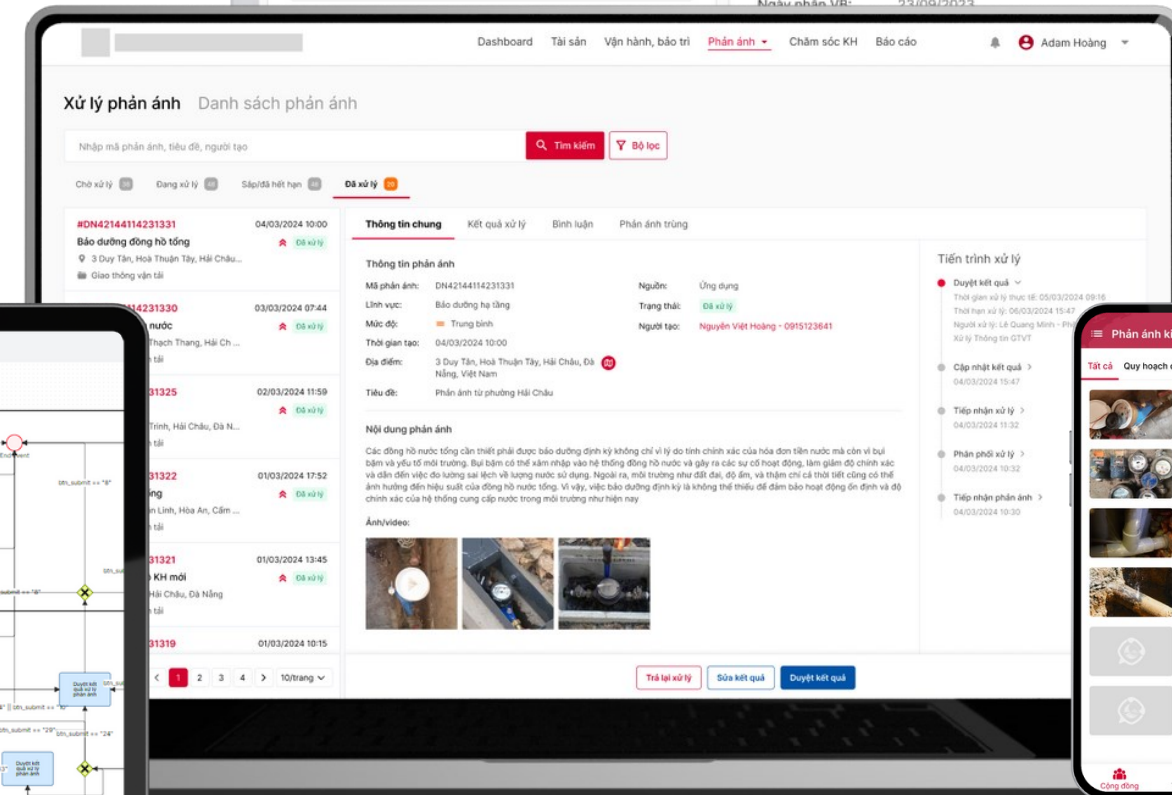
Ngày nhận VB: 23/09/2023

Dashboard Tài sản Vận hành, bảo trì Phản ánh Chăm sóc KH Báo cáo Adam Hoàng

Xử lý phản ánh Danh sách phản ánh

Nhập mã phản ánh, tiêu đề, người tạo
Tìm kiếm
Bộ lọc

Chờ xử lý 20 Đang xử lý 20 Sắp/đã hết hạn 20 Đã xử lý 20

#DN42144114231331 04/03/2024 10:00
Bảo dưỡng đồng hồ tổng
Đã xử lý
3 Duy Tân, Hoà Thuận Tây, Hải Châu...
Giao thông vận tải

4231330 03/03/2024 07:44
nước
Đã xử lý
Thạch Thang, Hải Ch...
tải

231325 02/03/2024 11:59
Đã xử lý
Trình, Hải Châu, Đà N...
tải

231322 01/03/2024 17:52
ng
Đã xử lý
n Linh, Hòa An, Cẩm...
tải

231321 01/03/2024 13:45
KH mới
Đã xử lý
Hải Châu, Đà Nẵng
tải

231319 01/03/2024 10:15

1 2 3 4 10/trang

Thông tin chung Kết quả xử lý Bình luận Phản ánh trùng

Thông tin phản ánh
Mã phản ánh: DN42144114231331
Lĩnh vực: Bảo dưỡng hạ tầng
Mức độ: Trung bình
Thời gian tạo: 04/03/2024 10:00
Địa điểm: 3 Duy Tân, Hoà Thuận Tây, Hải Châu, Đà Nẵng, Việt Nam
Tiêu đề: Phản ánh từ phường Hải Châu
Nguồn: Ứng dụng
Trạng thái: Đã xử lý
Người tạo: Nguyễn Việt Hoàng - 0915123641

Nội dung phản ánh
Các đồng hồ nước tổng cần thiết phải được bảo dưỡng định kỳ không chỉ vì lý do tính chính xác của hóa đơn tiền nước mà còn vì bụi bặm và yếu tố môi trường. Bụi bặm có thể xâm nhập vào hệ thống đồng hồ nước và gây ra các sự cố hoạt động, làm giảm độ chính xác và dẫn đến việc đo lường sai lệch về lượng nước sử dụng. Ngoài ra, môi trường như đất đai, độ ẩm, và thậm chí cả thời tiết cũng có thể ảnh hưởng đến hiệu suất của đồng hồ nước tổng. Vì vậy, việc bảo dưỡng định kỳ là không thể thiếu để đảm bảo hoạt động ổn định và độ chính xác của hệ thống cung cấp nước trong môi trường như hiện nay

Ảnh/video:

Trả lại xử lý Sửa kết quả Duyệt kết quả

Tiến trình xử lý
Duyệt kết quả
Thời gian xử lý thực tế: 05/03/2024 09:16
Thời hạn xử lý: 06/03/2024 15:47
Người xử lý: Lê Quang Minh - Phó
Xử lý Thông tin GTVT
Cập nhật kết quả
04/03/2024 15:47
Tiếp nhận xử lý
04/03/2024 11:32
Phân phối xử lý
04/03/2024 10:32
Tiếp nhận phản ánh
04/03/2024 10:30

End event
btn_submit == "8"
btn_submit == "8"
Duyệt kết quả xử lý phản ánh
btn_submit == "0"
btn_submit == "29"
btn_submit == "24"
Duyệt kết quả xử lý phản ánh

Phản ánh k
Tất cả Quy hoạch
Cộng đồng